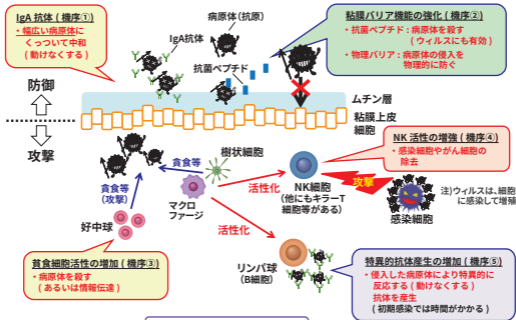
IgA抗体（機序①）
・幅広い病原体に くっついて中和 （動けなくする）

IgA抗体

病原体（抗原）

抗菌ペプチド

粘膜バリア機能の強化（機序②）
・抗菌ペプチド：病原体を殺す （ウィルスにも有効）
・物理バリア：病原体の侵入を 物理的に防ぐ

防御

攻撃

ムチン層

粘膜上皮細胞

NK活性の増強（機序④）
・感染細胞やがん細胞の除去

樹状細胞

貪食等

貪食等（攻撃）

マクロファージ

活性化

NK細胞（他にもキラーT細胞等がある）

攻撃

注）ウィルスは、細胞に感染して増殖

感染細胞

好中球

活性化

リンパ球（B細胞）

貪食細胞活性の増加（機序③）
・病原体を殺す （あるいは情報伝達）

特異的抗体産生の増加（機序⑤）
・侵入した病原体により特異的に 反応する（動けなくする） 抗体を産生 （初期感染では時間がかかる）